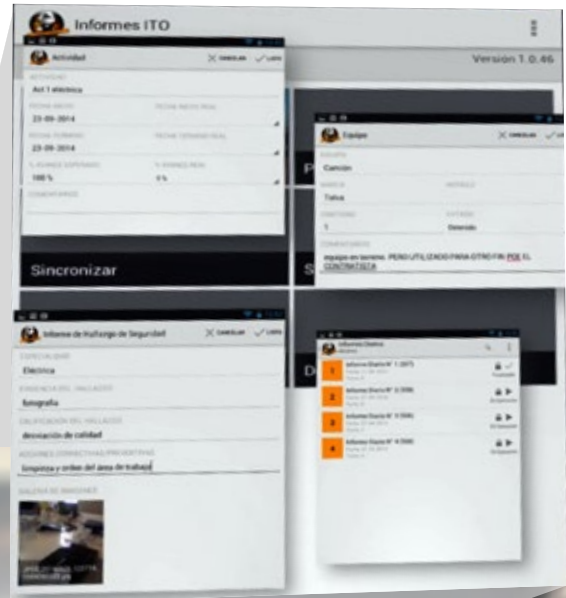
Informes ITO

Version 1.0.46

Actividad

CANCELAR

LISTO

ACTIVIDAD

Act 1 eléctrica

FECHA INICIO

FECHA INICIO REAL

23-09-2014

FECHA TERMINO

FECHA TERMINO REAL

23-09-2014

% AVANCE ESPERADO

% AVANCE REAL

100 %

0 %

COMENTARIOS

Sincronizar

Equipo

CANCELAR

EQUIPO

Camión

MARCA

MODELO

Tatua

CANTIDAD

ESTADO

1

Detenido

COMENTARIOS

equipos en terreno. PERO UTILIZADO PARA OTRO FIN POR EL CONTRATISTA

Informe de Hallazgo de Seguridad

CANCELAR

LISTO

ESPECIALIDAD

Electrica

EVIDENCIA DEL HALLAZGO

fotografia

CALIFICACION DEL HALLAZGO

desviación de calidad

ACCIONES CORRECTIVAS/PREVENTIVAS

Limpieza y orden del area de trabajo

GALERIA DE IMAGENES

Informes Diarios

Informe Diario N° 1 (2077)

Informe Diario N° 2 (2096)

Informe Diario N° 3 (2096)

Informe Diario N° 4 (2096)

1

2

3

4